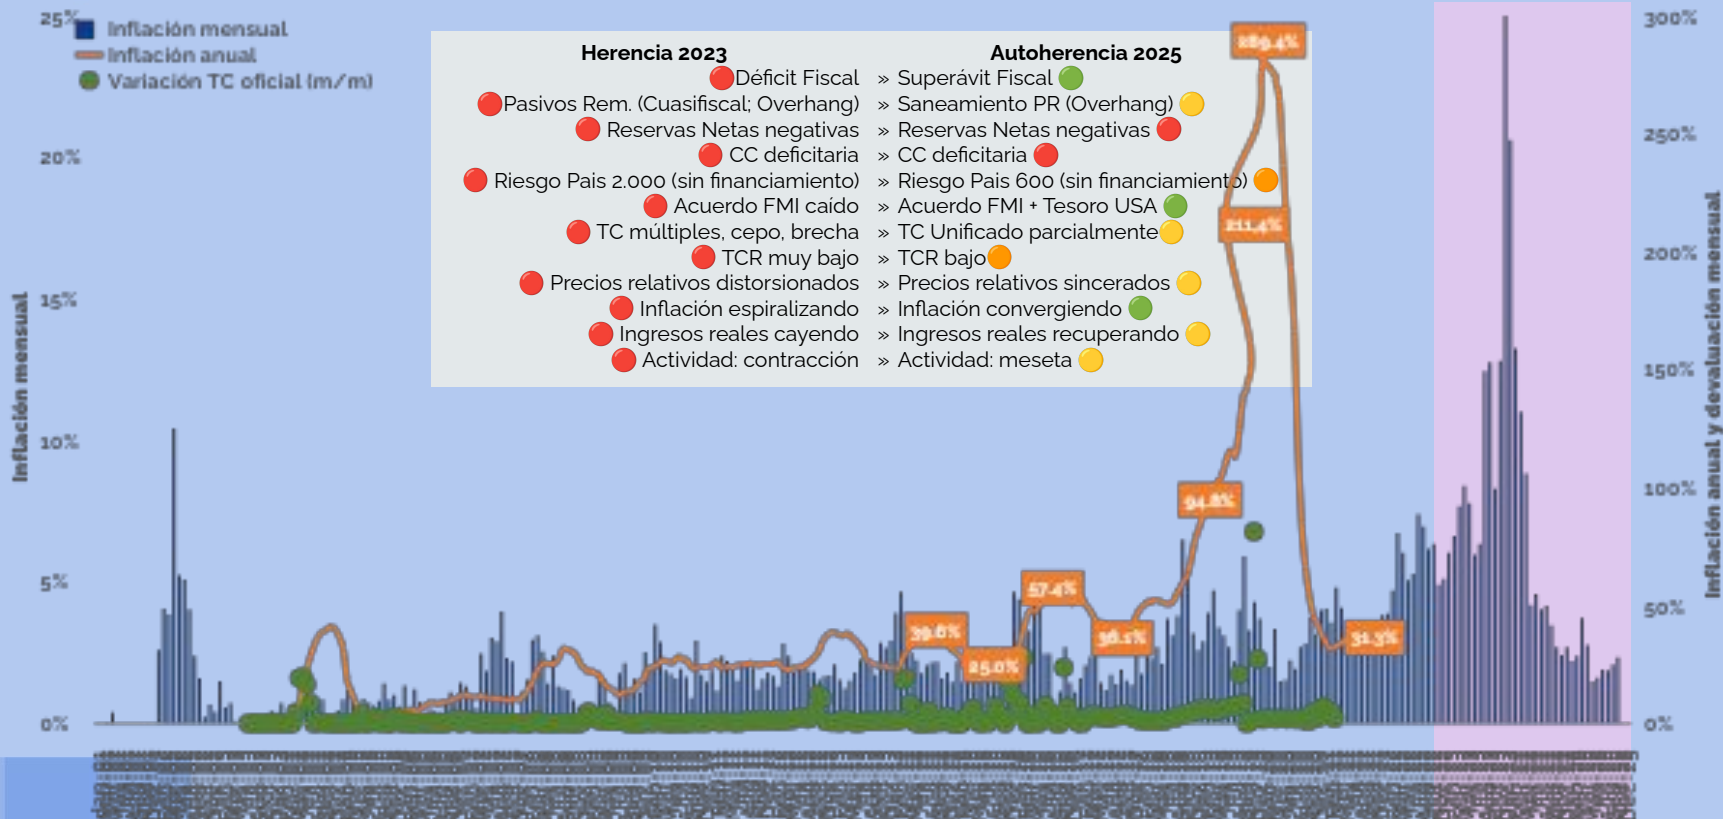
25%
Inflación mensual
Inflación anual
Variación TC oficial (m/m)

Herencia 2023
🔴Déficit Fiscal
🔴Pasivos Rem. (Cuasifiscal; Overhang)
🔴 Reservas Netas negativas
🔴 CC deficitaria
🔴 Riesgo Pais 2.000 (sin financiamiento)
🔴 Acuerdo FMI caído
🔴 TC múltiples, cepo, brecha
🔴 TCR muy bajo
🔴 Precios relativos distorsionados
🔴 Inflación espiralizando
🔴 Ingresos reales cayendo
🔴 Actividad: contracción

Autoherencia 2025
» Superávit Fiscal 🟢
» Saneamiento PR (Overhang) 🟡
» Reservas Netas negativas 🔴
» CC deficitaria 🔴
» Riesgo Pais 600 (sin financiamiento) 🟠
» Acuerdo FMI + Tesoro USA 🟢
» TC Unificado parcialmente🟡
» TCR bajo🟠
» Precios relativos sincerados 🟡
» Inflación convergiendo 🟢
» Ingresos reales recuperando 🟡
» Actividad: meseta 🟡

289.4%
211.4%
94.8%
57.4%
39.6%
25.0%
36.1%
31.3%

20%
15%
10%
5%
0%
Inflación mensual

300%
250%
200%
150%
100%
50%
0%
Inflación anual y devaluación mensual